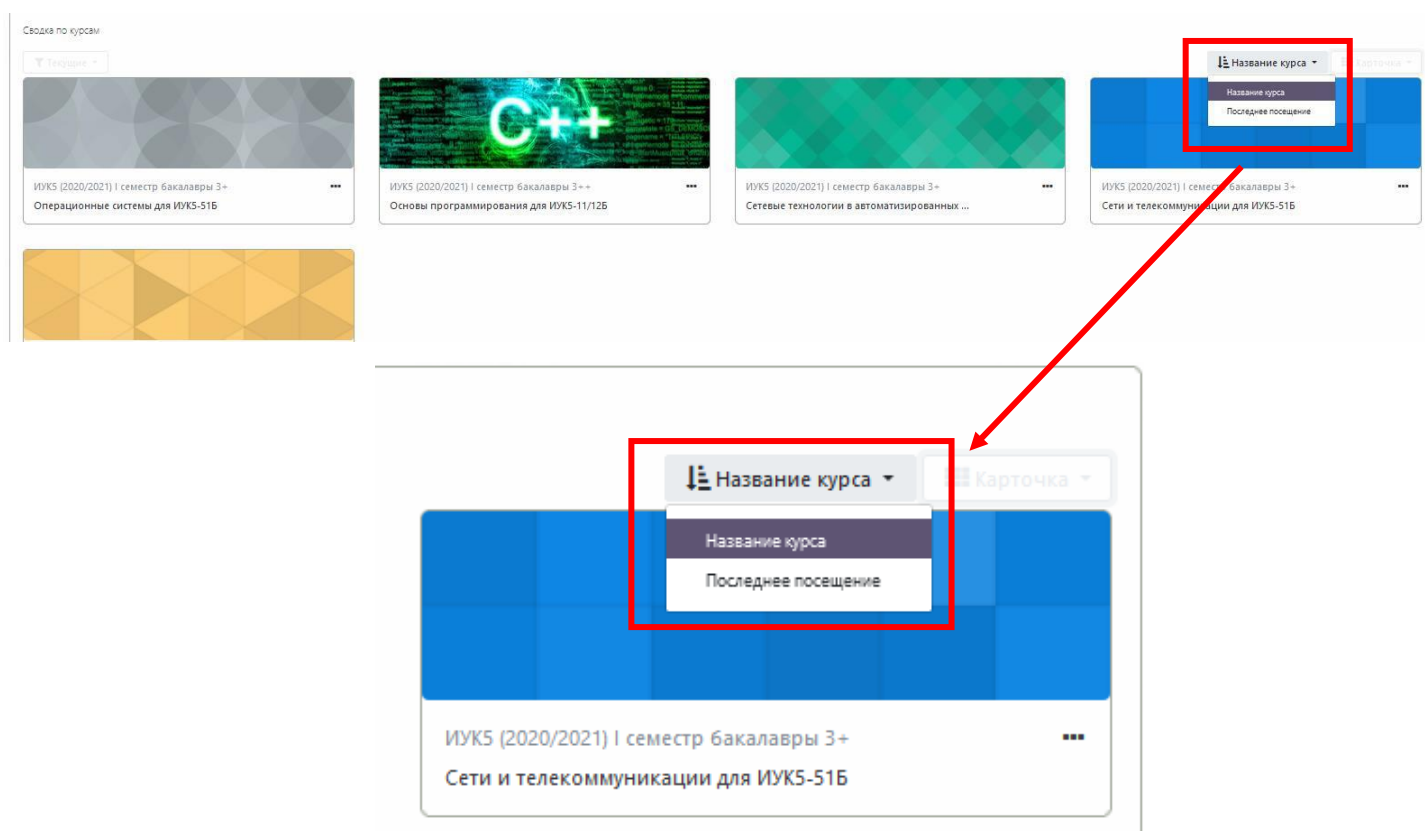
Сводка по курсам

Текущие

Название курса

Название курса

Последнее посещение

Карточка

C++

ИУК5 (2020/2021) I семестр бакалавры 3+
Операционные системы для ИУК5-51Б

ИУК5 (2020/2021) I семестр бакалавры 3++
Основы программирования для ИУК5-11/12Б

ИУК5 (2020/2021) I семестр бакалавры 3+
Сетевые технологии в автоматизированных ...

ИУК5 (2020/2021) I семестр бакалавры 3+
Сети и телекоммуникации для ИУК5-51Б

Название курса

Карточка

Название курса

Последнее посещение

ИУК5 (2020/2021) I семестр бакалавры 3+
Сети и телекоммуникации для ИУК5-51Б